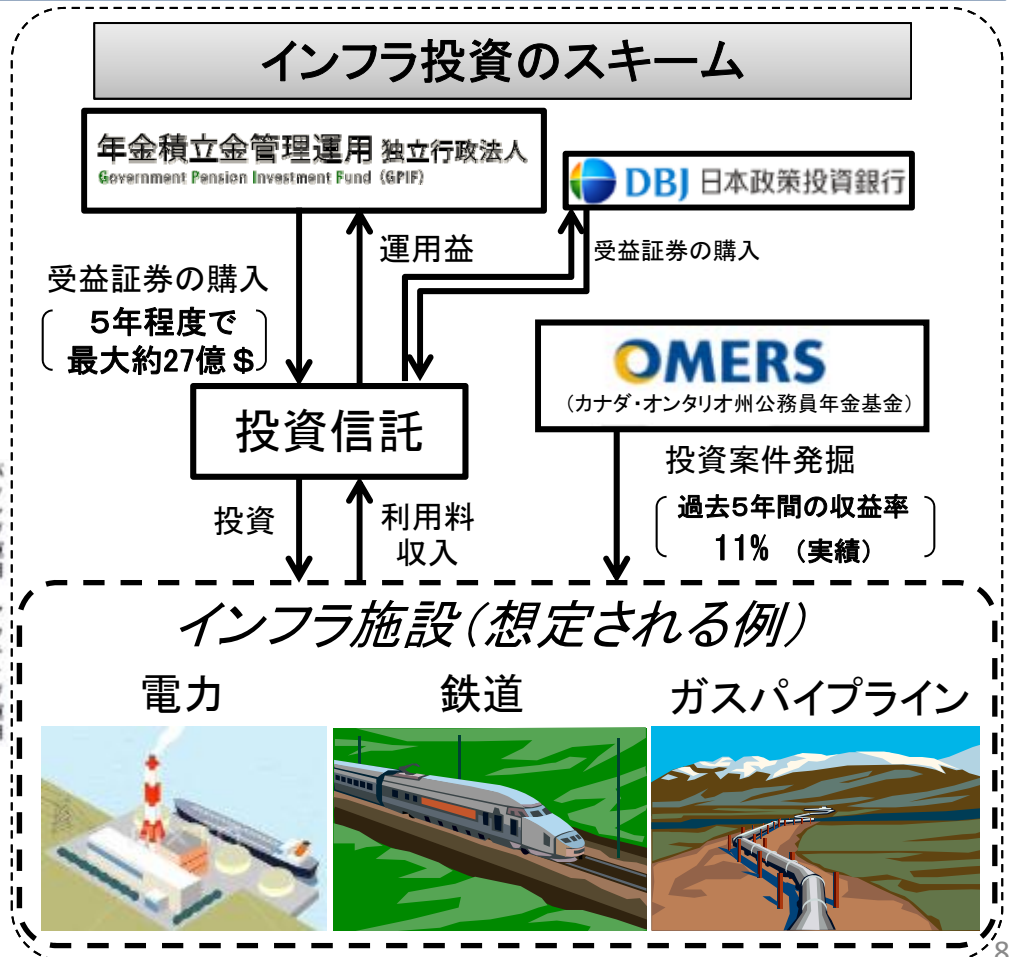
インフラ投資のスキーム

年金積立金管理運用 独立行政法人
Government Pension Investment Fund (GPIF)

DBJ 日本政策投資銀行

運用益

受益証券の購入

受益証券の購入
5年程度で
最大約27億＄

OMERS
（カナダ・オンタリオ州公務員年金基金）

投資信託

投資案件発掘
過去5年間の収益率
11% （実績）

投資

利用料
収入

インフラ施設（想定される例）

電力

鉄道

ガスパイプライン

8